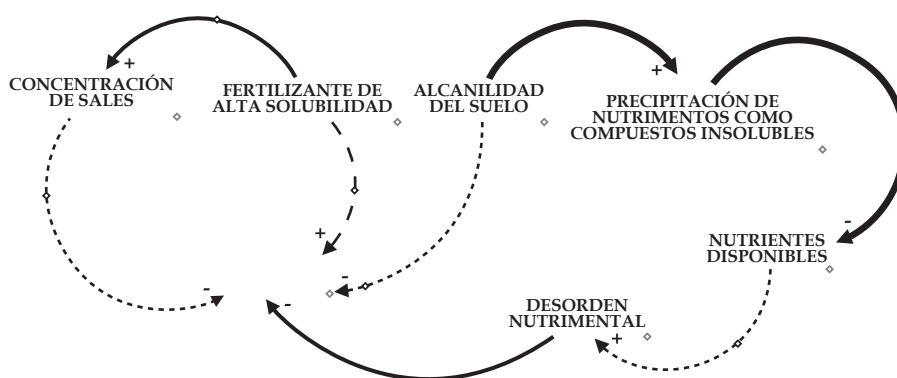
CONCENTRACIÓN DE SALES

+

FERTILIZANTE DE ALTA SOLUBILIDAD

ALCANILIDAD DEL SUELO

+

PRECIPITACIÓN DE NUTRIMENTOS COMO COMPUESTOS INSOLUBLES

+

-

-

NUTRIENTES DISPONIBLES

-

-

DESORDEN NUTRIMENTAL

+